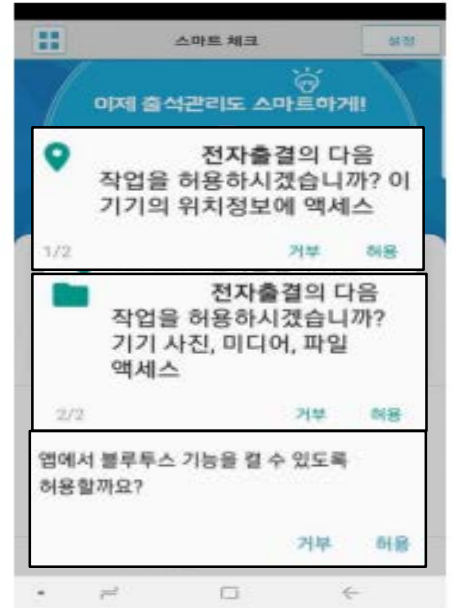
스마트 체크

설정

이제 출석관리도 스마트하게!

전자출결의 다음 작업을 허용하시겠습니까? 이 기기의 위치정보에 액세스

1/2

거부

허용

전자출결의 다음 작업을 허용하시겠습니까? 기기 사진, 미디어, 파일 액세스

2/2

거부

허용

앱에서 블루투스 기능을 켤 수 있도록 허용할까요?

거부

허용